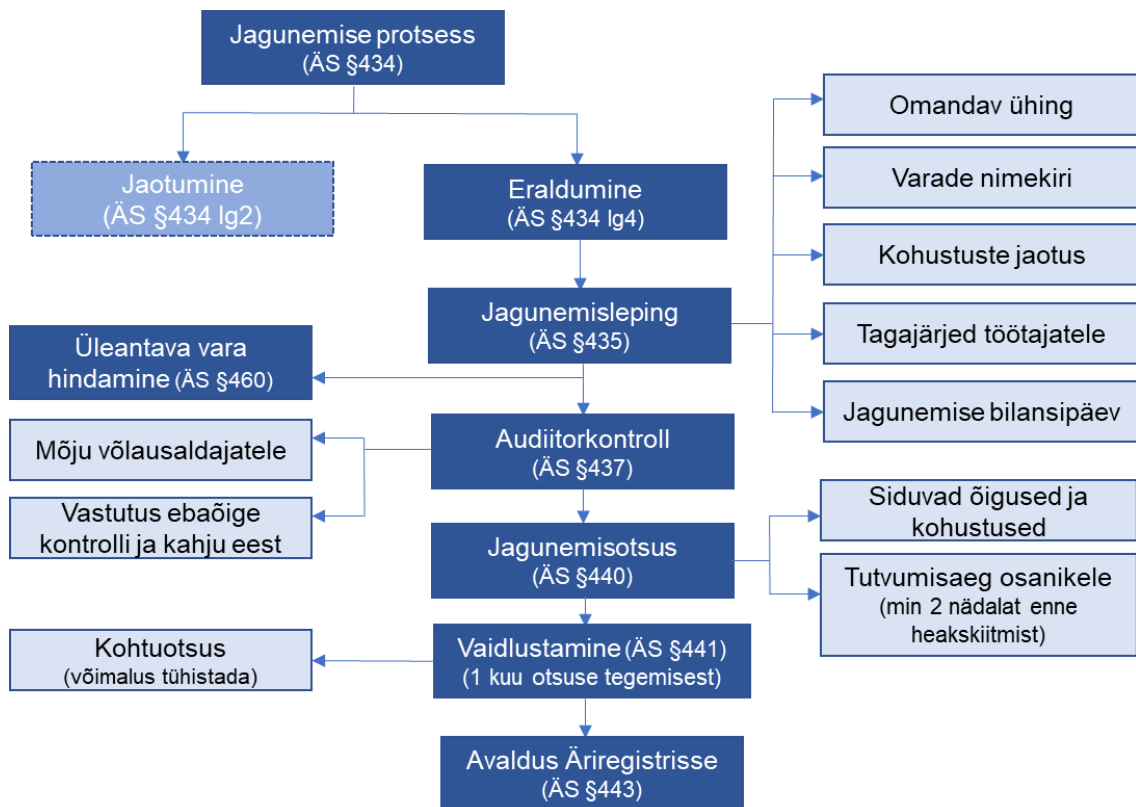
Jagunemise protsess
(ÄS §434)

Jaotumine
(ÄS §434 lg2)

Eraldumine
(ÄS §434 lg4)

Omandav ühing

Varade nimekiri

Kohustuste jaotus

Tagajärjed töötajatele

Jagunemise bilansipäev

Jagunemisleping
(ÄS §435)

Üleantava vara hindamine (ÄS §460)

Audiitorkontroll
(ÄS §437)

Mõju võlausaldajatele

Vastutus ebaõige kontrolli ja kahju eest

Jagunemisotsus
(ÄS §440)

Siduvad õigused ja kohustused

Tutvumisaeg osanikele
(min 2 nädalat enne heakskiitmist)

Kohtuotsus
(võimalus tühistada)

Vaidlustamine (ÄS §441)
(1 kuu otsuse tegemisest)

Avaldus Äriregistrisse
(ÄS §443)